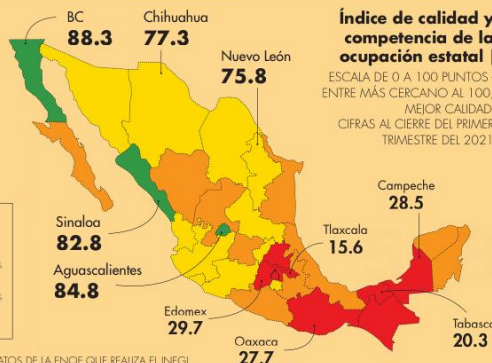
BC
88.3

Chihuahua
77.3

Índice de calidad y competencia de la ocupación estatal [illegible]

ESCALA DE 0 A 100 PUNTOS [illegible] ENTRE MÁS CERCANO AL 100, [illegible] MEJOR CALIDAD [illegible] CIFRAS AL CIERRE DEL PRIMER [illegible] TRIMESTRE DEL 2021

Nuevo León
75.8

Campeche
28.5

Sinaloa
82.8

Tlaxcala
15.6

Aguascalientes
84.8

Edomex
29.7

Tabasco
20.3

Oaxaca
27.7

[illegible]ATOS DE LA ENOE QUE REALIZA EL INEGI